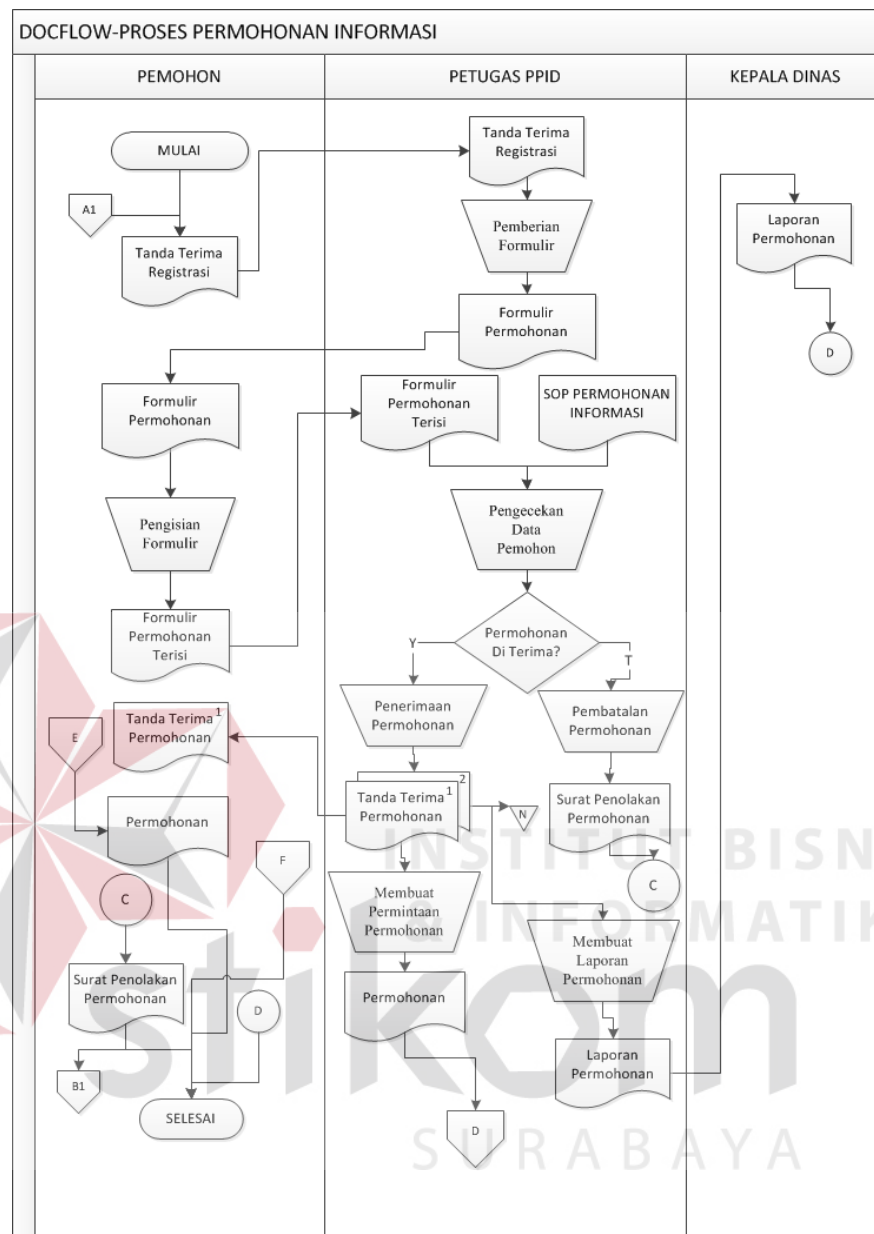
DOCFLOW-PROSES PERMOHONAN INFORMASI

PEMOHON

PETUGAS PPID

KEPALA DINAS

MULAI

A1

Tanda Terima Registrasi

Tanda Terima Registrasi

Pemberian Formulir

Formulir Permohonan

Laporan Permohonan

D

Formulir Permohonan

Formulir Permohonan Terisi

SOP PERMOHONAN INFORMASI

Pengisian Formulir

Pengecekan Data Pemohon

Formulir Permohonan Terisi

Permohonan Di Terima?

Y

T

Penerimaan Permohonan

Pembatalan Permohonan

E

Tanda Terima Permohonan 1

Tanda Terima Permohonan 1 2

N

Surat Penolakan Permohonan

Permohonan

F

C

C

Membuat Permintaan Permohonan

Membuat Laporan Permohonan

Surat Penolakan Permohonan

D

Permohonan

Laporan Permohonan

B1

SELESAI

D

INSTITUT BISNIS & INFORMATIKA

stikom

SURABAYA